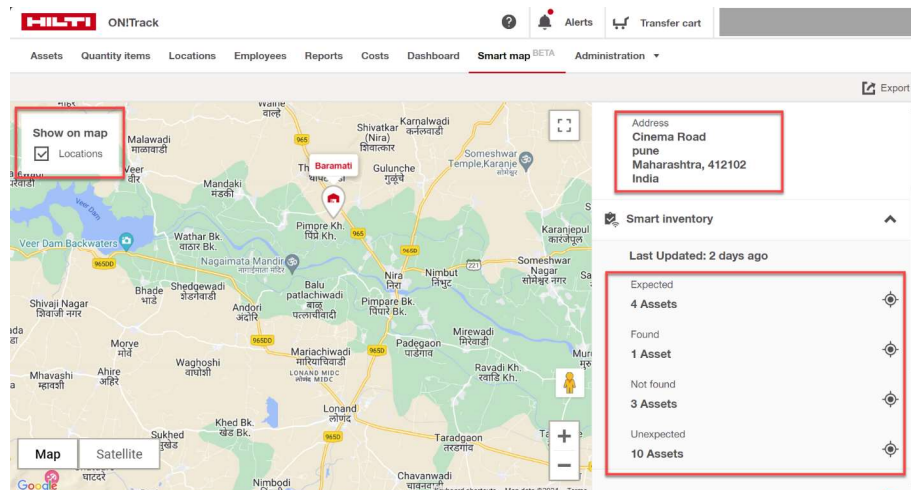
HILTI ON!Track

? Alerts Transfer cart

Assets Quantity items Locations Employees Reports Costs Dashboard Smart map BETA Administration ▾

Export

Show on map

Locations

Map Satellite

Malawadi मलवडी
Veer
Mandaki मंडकी
Veer Dam Backwaters
Wathar Bk. वाठार बु.
Nagaimata Mandir
Bhade भाडे
Shedgewadi शेडगेवाडी
Shivaji Nagar शिवाजी नगर
Andori अंदोरी
Morye मोर्वे
Waghoshi वाघोशी
Mhavashi म्हावशी
Ahire अहिरे
Mariachiwadi मारियाचिवाडी
LONAND MIDC लोणंद MIDC
Khed Bk. खेड बु.
Sukhed सुखेड
Nimbodi
Lonand लोणंद
Taradgaon तरडगाव
Chavanwadi चवनवाडी
Padegaon पाडेगाव
Mirewadi मिरेवाडी
Ravadi Kh. रवडी खु.
Balu patlachiwadi बाळु पटलाचीवाडी
Pimpre Kh. पिंप्रे खु.
Pimpare Bk. पिंपरे बु.
Nira निरा
Nimbut निंबुत
Someshwar Nagar सोमेश्वर नगर
Someshwar Temple, Karanje
Karanjepul करंजेपूल
Gulunche गुळुंचे
Shivtakar (Nira) शिवटकर
Karnalwadi कर्नलवाडी
Baramati
965 965DD 965D 221

Google

Address
Cinema Road
pune
Maharashtra, 412102
India

Smart inventory

Last Updated: 2 days ago

Expected
4 Assets

Found
1 Asset

Not found
3 Assets

Unexpected
10 Assets